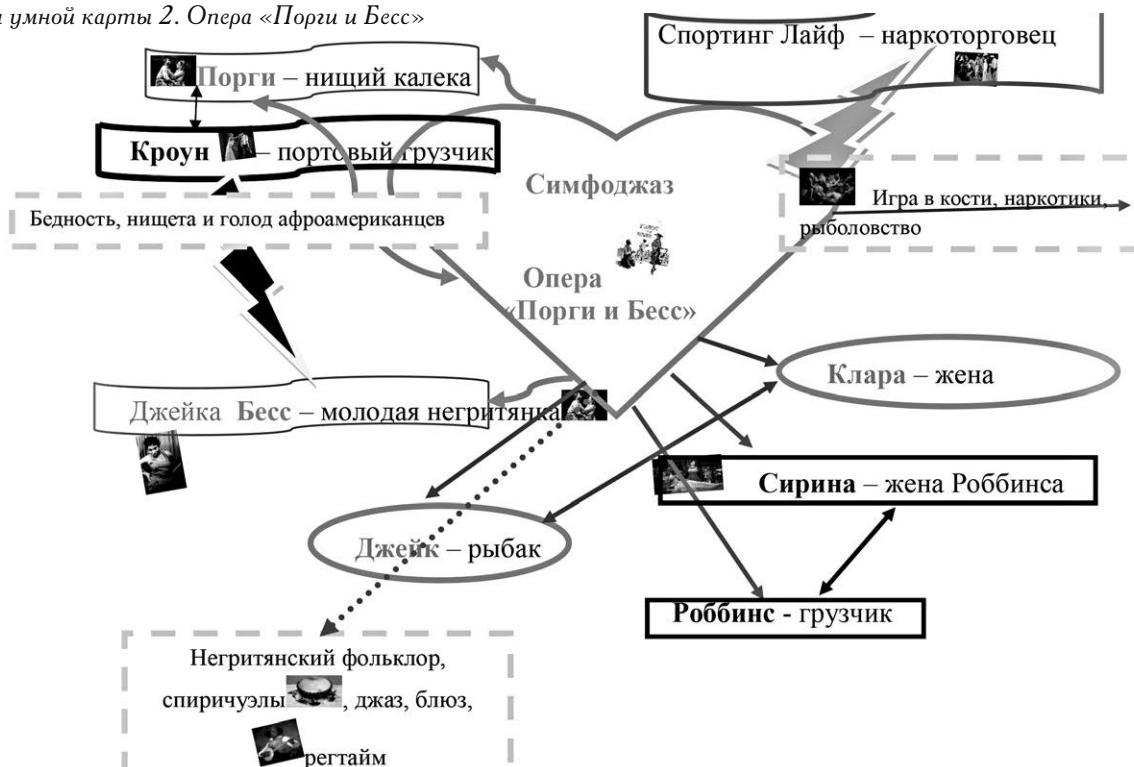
…а умной карты 2. Опера «Порги и Бесс»

Порги – нищий калека

Кроун – портовый грузчик

Спортинг Лайф – наркоторговец

Симфоджаз

Бедность, нищета и голод афроамериканцев

Игра в кости, наркотики, рыболовство

Опера «Порги и Бесс»

Клара – жена

Джейка Бесс – молодая негритянка

Сирина – жена Роббинса

Джейк – рыбак

Роббинс - грузчик

Негритянский фольклор, спиричуэлы, джаз, блюз, регтайм